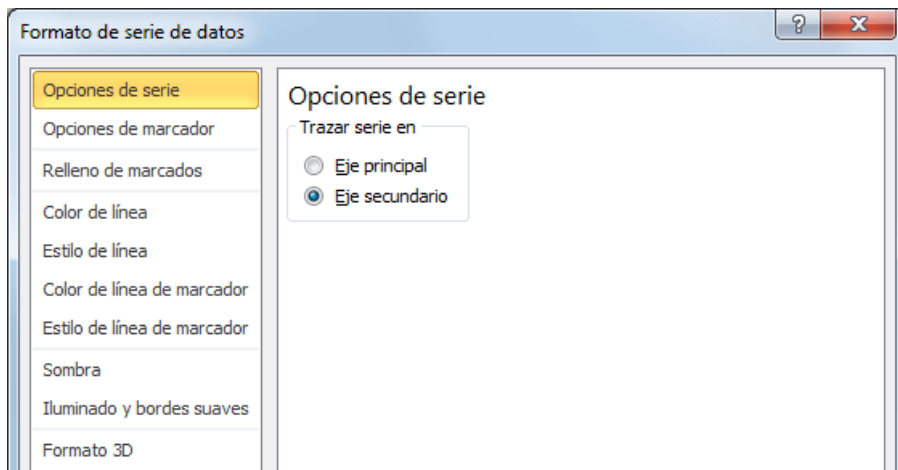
Formato de serie de datos

?

X

Opciones de serie

Opciones de marcador

Relleno de marcados

Color de línea

Estilo de línea

Color de línea de marcador

Estilo de línea de marcador

Sombra

Iluminado y bordes suaves

Formato 3D

Opciones de serie

Trazar serie en

Eje principal

Eje secundario